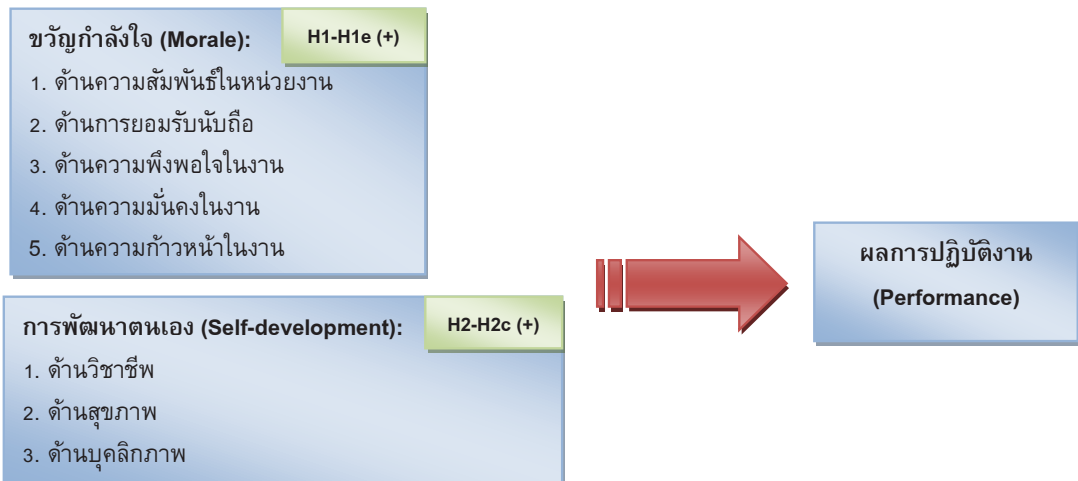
ขวัญกำลังใจ (Morale):
H1-H1e (+)
1. ด้านความสัมพันธ์ในหน่วยงาน
2. ด้านการยอมรับนับถือ
3. ด้านความพึงพอใจในงาน
4. ด้านความมั่นคงในงาน
5. ด้านความก้าวหน้าในงาน

การพัฒนาตนเอง (Self-development):
H2-H2c (+)
1. ด้านวิชาชีพ
2. ด้านสุขภาพ
3. ด้านบุคลิกภาพ

ผลการปฏิบัติงาน
(Performance)